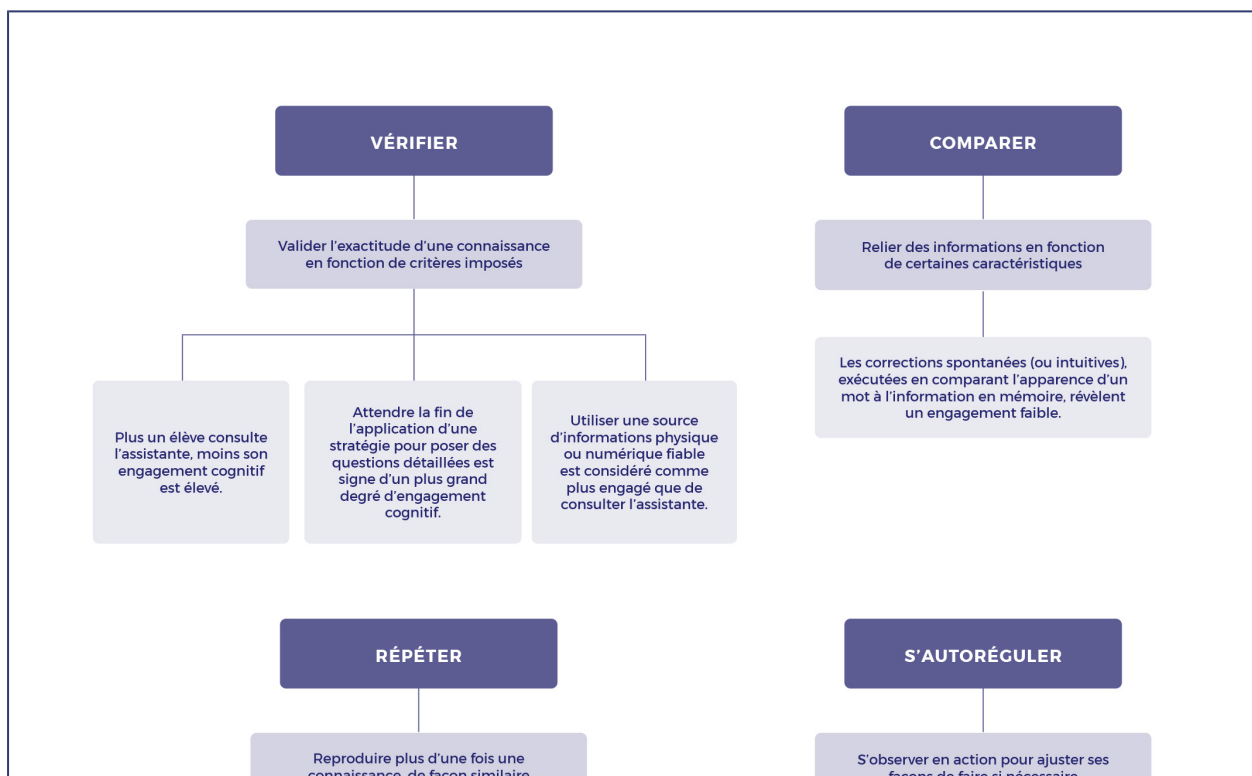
VÉRIFIER

Valider l'exactitude d'une connaissance en fonction de critères imposés

Plus un élève consulte l'assistante, moins son engagement cognitif est élevé.

Attendre la fin de l'application d'une stratégie pour poser des questions détaillées est signe d'un plus grand degré d'engagement cognitif.

Utiliser une source d'informations physique ou numérique fiable est considéré comme plus engagé que de consulter l'assistante.

COMPARER

Relier des informations en fonction de certaines caractéristiques

Les corrections spontanées (ou intuitives), exécutées en comparant l'apparence d'un mot à l'information en mémoire, révèlent un engagement faible.

RÉPÉTER

Reproduire plus d'une fois une connaissance, de façon similaire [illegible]

S'AUTORÉGULER

S'observer en action pour ajuster ses façons de faire si nécessaire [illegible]